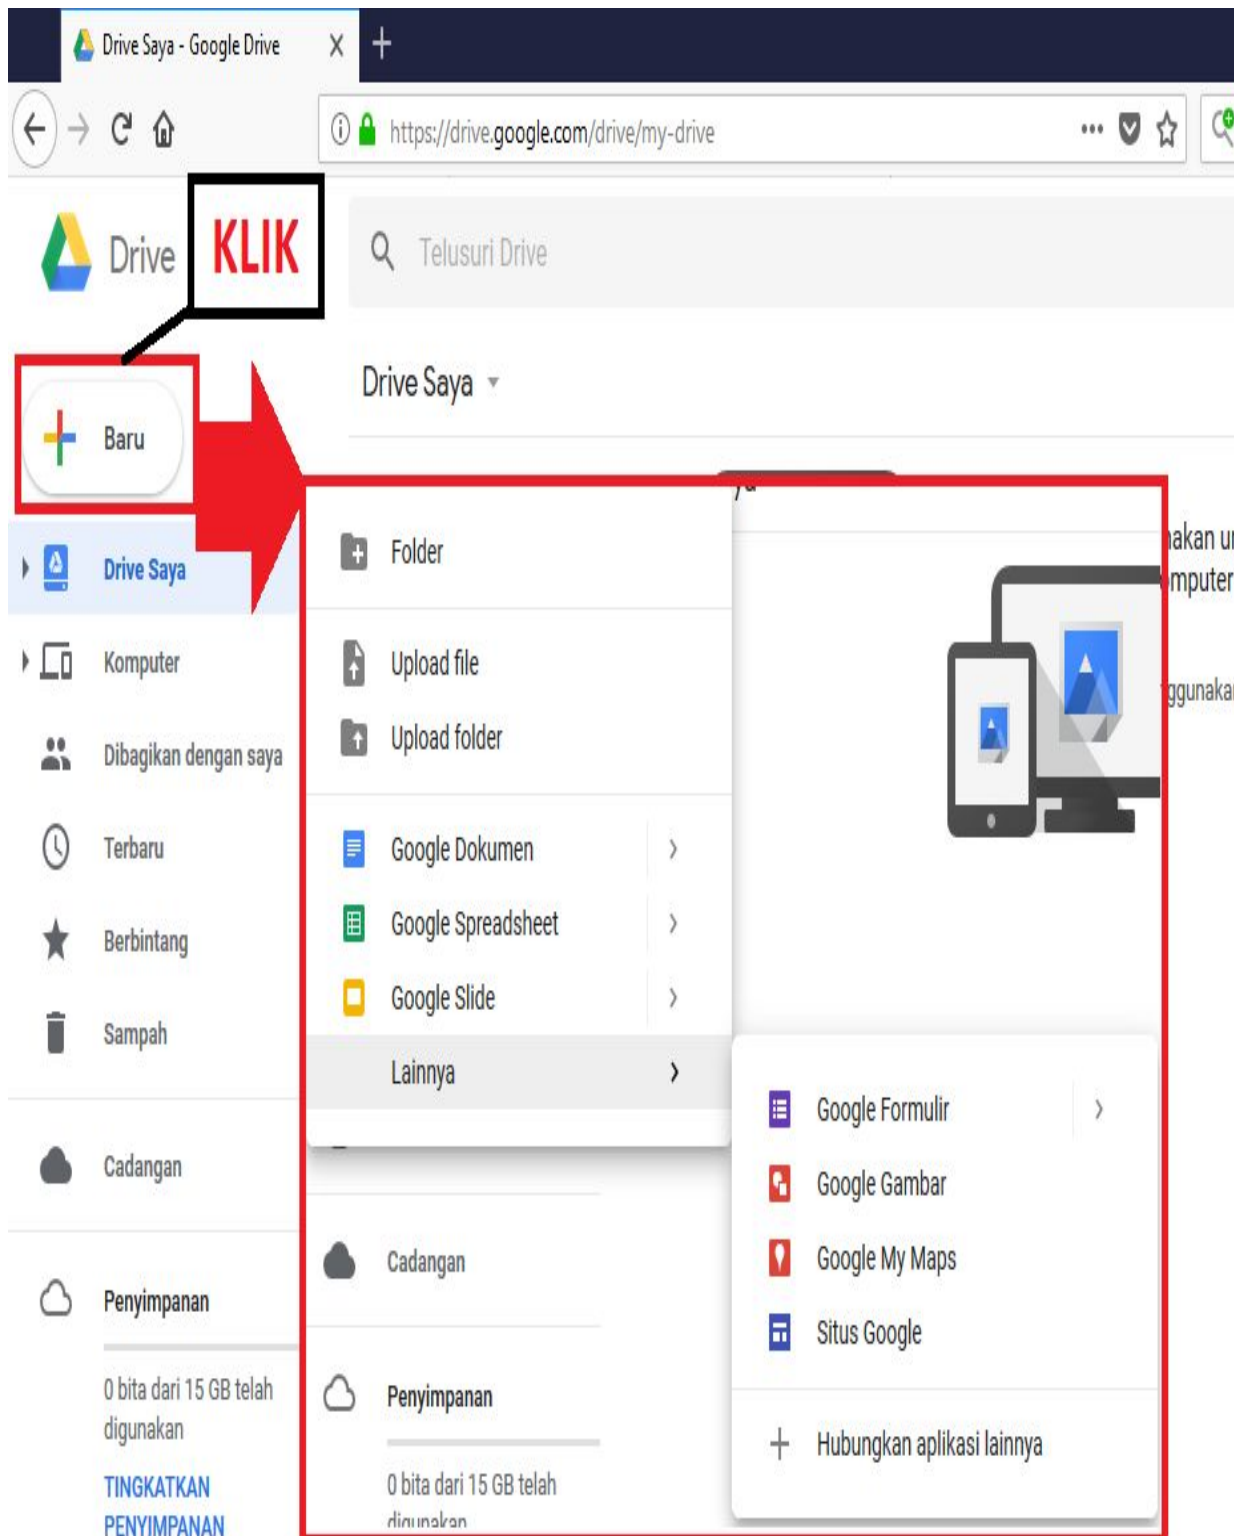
Drive Saya - Google Drive X +

https://drive.google.com/drive/my-drive

Drive KLIK

Telusuri Drive

Drive Saya

Baru

Drive Saya

Komputer

Dibagikan dengan saya

Terbaru

Berbintang

Sampah

Cadangan

Penyimpanan

0 bita dari 15 GB telah digunakan

TINGKATKAN PENYIMPANAN

Folder

Upload file

Upload folder

Google Dokumen

Google Spreadsheet

Google Slide

Lainnya

Cadangan

Penyimpanan

0 bita dari 15 GB telah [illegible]

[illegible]akan u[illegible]
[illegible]mputer
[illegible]ggunaka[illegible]

Google Formulir

Google Gambar

Google My Maps

Situs Google

Hubungkan aplikasi lainnya